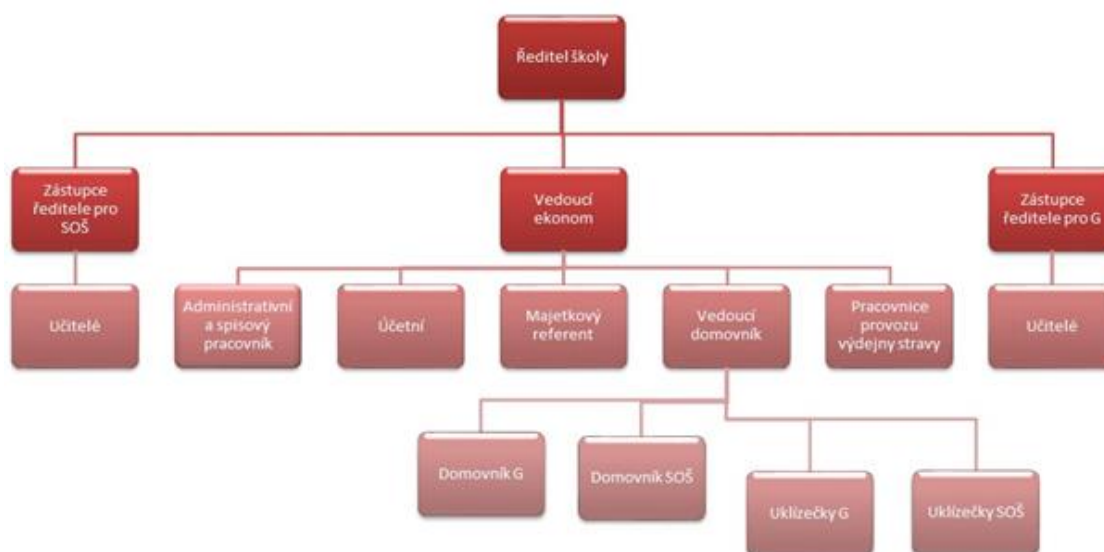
Ředitel školy

Zástupce ředitele pro SOŠ

Vedoucí ekonom

Zástupce ředitele pro G

Učitelé

Administrativní a spisový pracovník

Účetní

Majetkový referent

Vedoucí domovník

Pracovnice provozu výdejny stravy

Učitelé

Domovník G

Domovník SOŠ

Uklízečky G

Uklízečky SOŠ